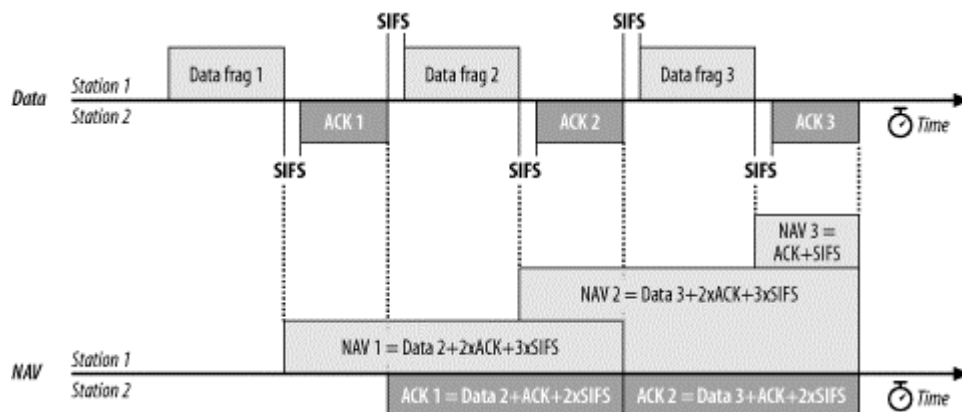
SIFS

SIFS

Data

Station 1

Data frag 1

Data frag 2

Data frag 3

Station 2

ACK 1

ACK 2

ACK 3

Time

SIFS

SIFS

SIFS

NAV 3 = ACK+SIFS

NAV 2 = Data 3+2xACK+3xSIFS

NAV 1 = Data 2+2xACK+3xSIFS

NAV

Station 1

Station 2

ACK 1 = Data 2+ACK+2xSIFS

ACK 2 = Data 3+ACK+2xSIFS

Time